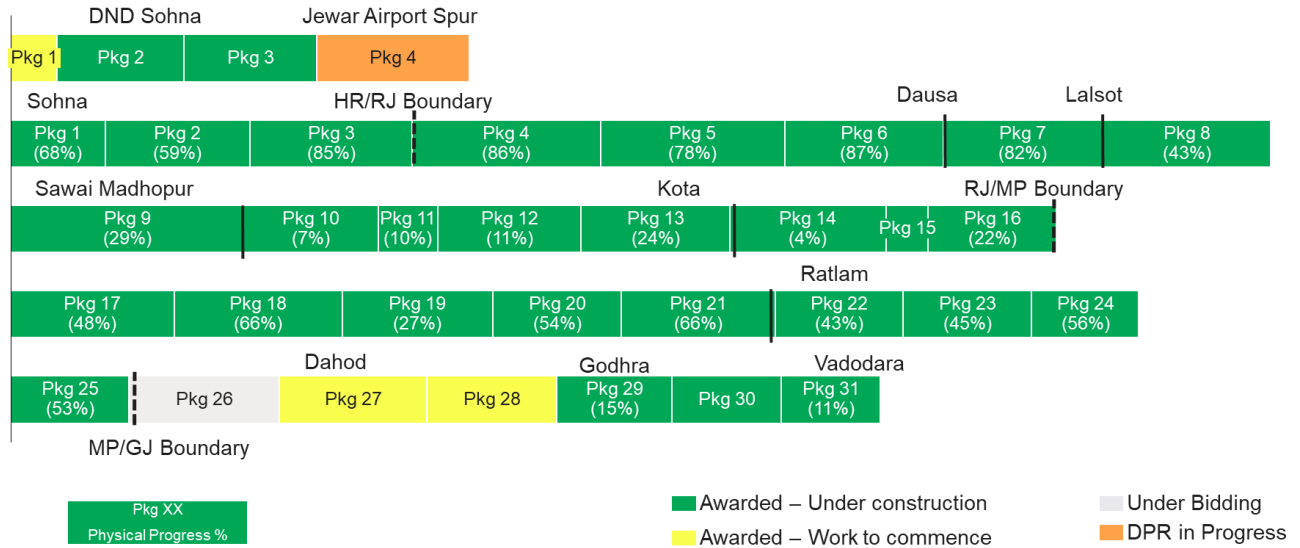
DND Sohna

Jewar Airport Spur

Pkg 1 Pkg 2 Pkg 3 Pkg 4

Sohna

HR/RJ Boundary

Dausa

Lalsot

Pkg 1 (68%) Pkg 2 (59%) Pkg 3 (85%) Pkg 4 (86%) Pkg 5 (78%) Pkg 6 (87%) Pkg 7 (82%) Pkg 8 (43%)

Sawai Madhopur

Kota

RJ/MP Boundary

Pkg 9 (29%) Pkg 10 (7%) Pkg 11 (10%) Pkg 12 (11%) Pkg 13 (24%) Pkg 14 (4%) Pkg 15 Pkg 16 (22%)

Ratlam

Pkg 17 (48%) Pkg 18 (66%) Pkg 19 (27%) Pkg 20 (54%) Pkg 21 (66%) Pkg 22 (43%) Pkg 23 (45%) Pkg 24 (56%)

Dahod

Godhra

Vadodara

Pkg 25 (53%) Pkg 26 Pkg 27 Pkg 28 Pkg 29 (15%) Pkg 30 Pkg 31 (11%)

MP/GJ Boundary

Pkg XX
Physical Progress %

Awarded – Under construction

Awarded – Work to commence

Under Bidding

DPR in Progress